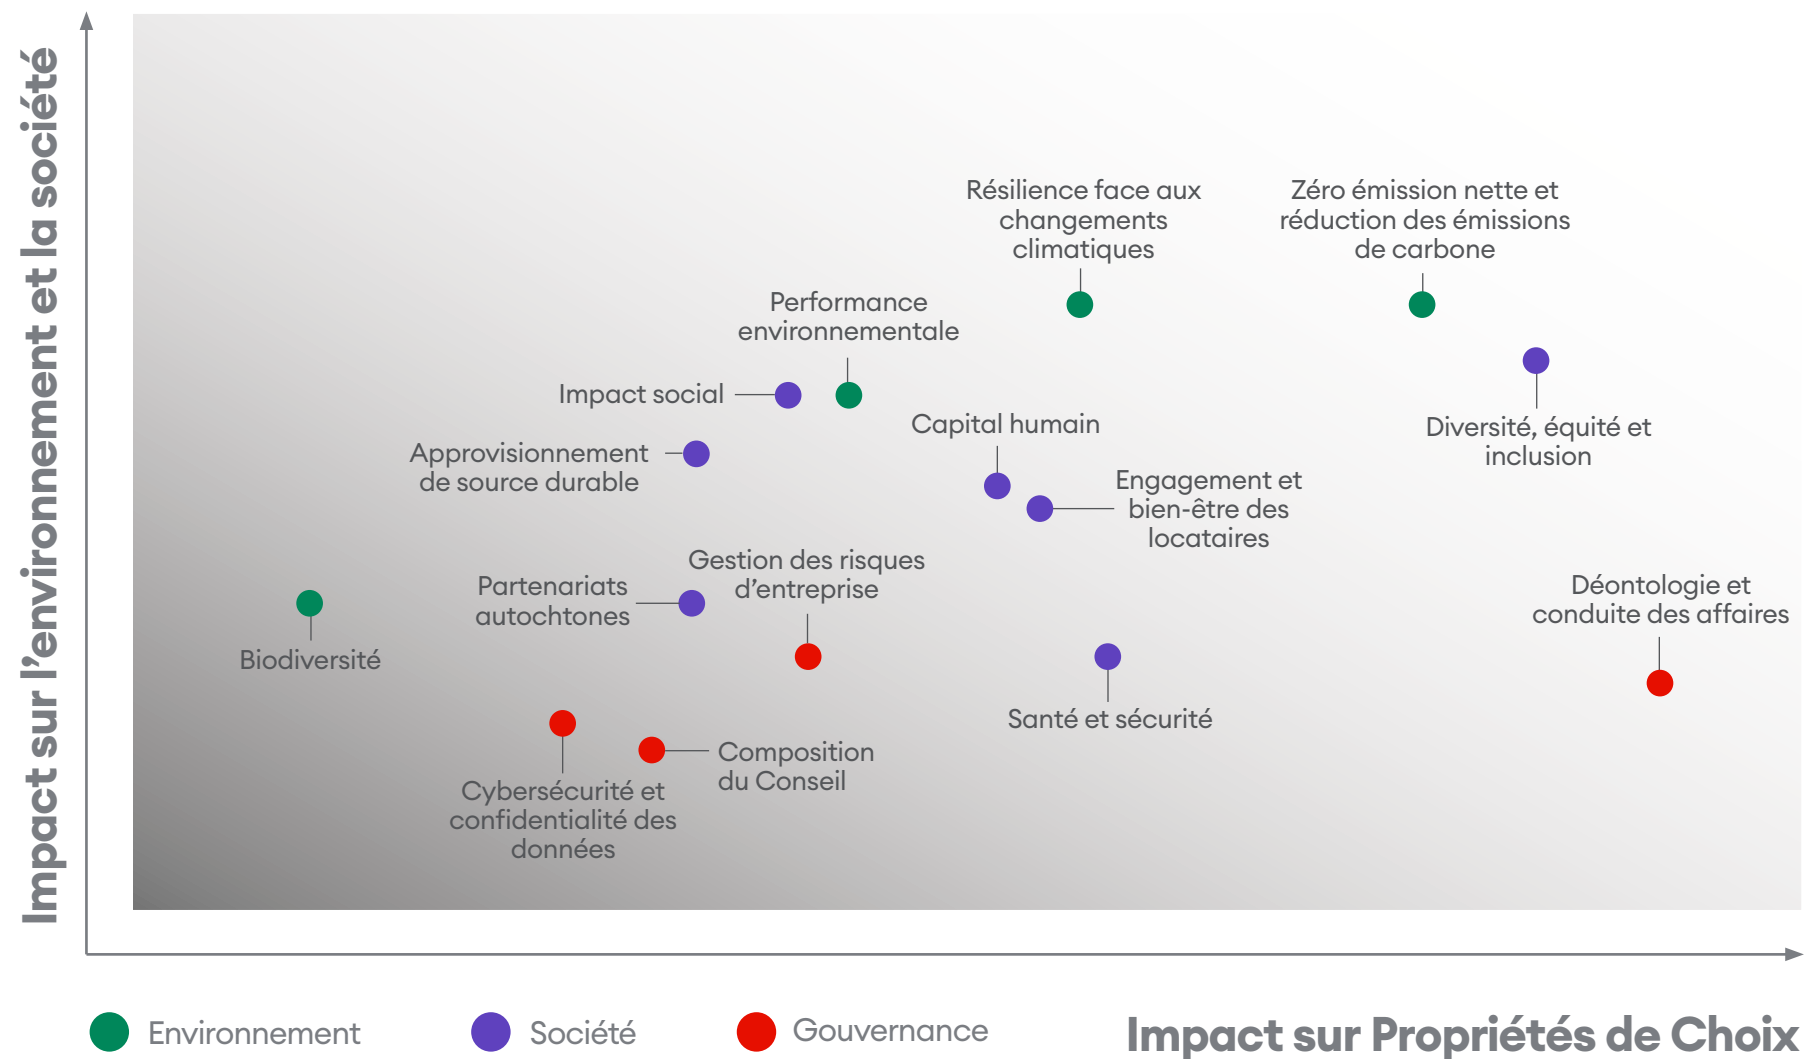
Impact sur l'environnement et la société

Résilience face aux changements climatiques

Zéro émission nette et réduction des émissions de carbone

Performance environnementale

Impact social

Diversité, équité et inclusion

Capital humain

Approvisionnement de source durable

Engagement et bien-être des locataires

Gestion des risques d'entreprise

Partenariats autochtones

Déontologie et conduite des affaires

Biodiversité

Santé et sécurité

Composition du Conseil

Cybersécurité et confidentialité des données

Environnement

Société

Gouvernance

Impact sur Propriétés de Choix